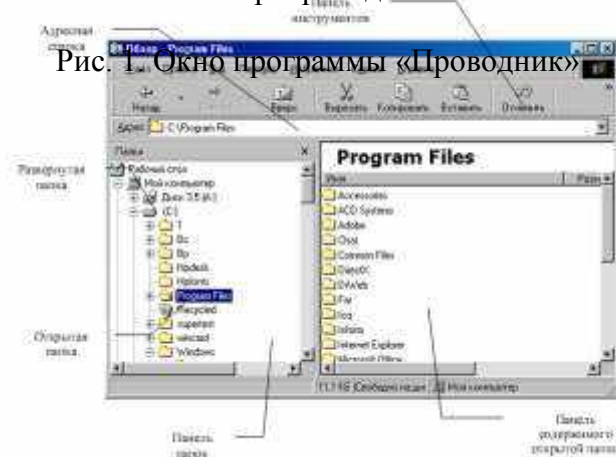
Панель инструментов

Адресная строка

Рис. 1. Окно программы «Проводник»

Назад
Вверх
Вырезать
Копировать
Вставить
Отменить

Адрес C:\Program Files

Папки

Развернутая папка

Рабочий стол
Мой компьютер
Диск 3,5 (A:)
(C:)
1
Bc
Bp
Hiodeik
Hiplonts
Program Files
Recycled
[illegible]
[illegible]
Windows

Открытая папка

Program Files

Имя
Accessories
ACD Systems
Adobe
Corel
Common Files
DirectX
DVArts
Far
Icq
Infoma
Internet Explorer
Microsoft Office

Размер

Свободно на диске
Мой компьютер

Панель папок

Панель содержимого открытой папки